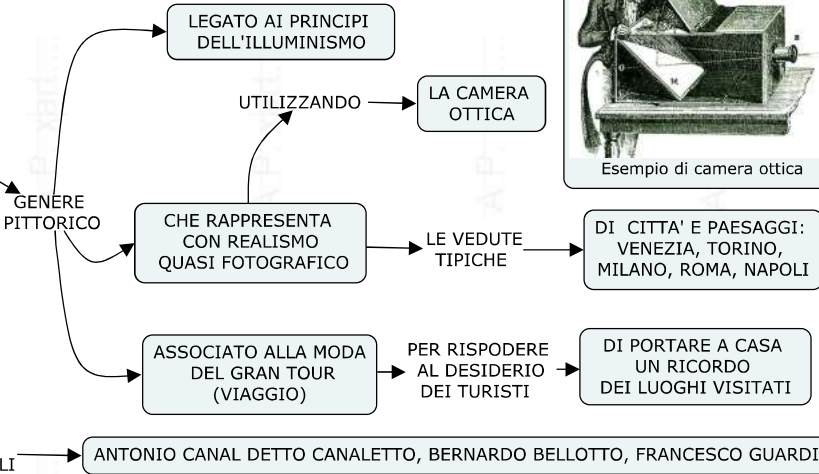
LEGATO AI PRINCIPI DELL'ILLUMINISMO

UTILIZZANDO

LA CAMERA OTTICA

Esempio di camera ottica

GENERE PITTORICO

CHE RAPPRESENTA CON REALISMO QUASI FOTOGRAFICO

LE VEDUTE TIPICHE

DI CITTA' E PAESAGGI: VENEZIA, TORINO, MILANO, ROMA, NAPOLI

ASSOCIATO ALLA MODA DEL GRAN TOUR (VIAGGIO)

PER RISPODERE AL DESIDERIO DEI TURISTI

DI PORTARE A CASA UN RICORDO DEI LUOGHI VISITATI

LI

ANTONIO CANAL DETTO CANALETTO, BERNARDO BELLOTTO, FRANCESCO GUARDI